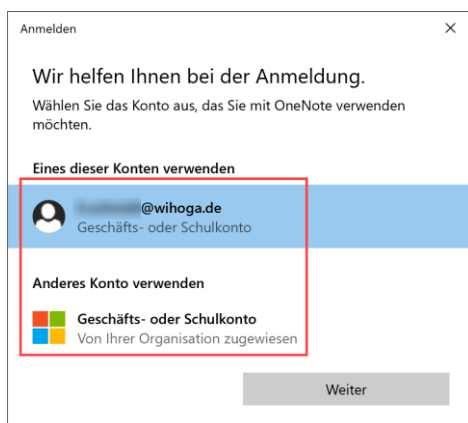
Anmelden

×

Wir helfen Ihnen bei der Anmeldung.

Wählen Sie das Konto aus, das Sie mit OneNote verwenden möchten.

Eines dieser Konten verwenden

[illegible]@wihoga.de
Geschäfts- oder Schulkonto

Anderes Konto verwenden

Geschäfts- oder Schulkonto
Von Ihrer Organisation zugewiesen

Weiter